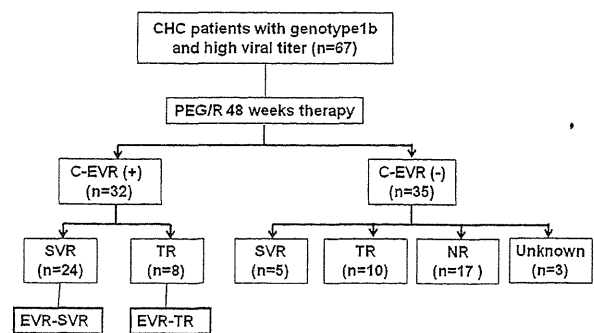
CHC patients with genotype1b and high viral titer (n=67)

PEG/R 48 weeks therapy

C-EVR (+) (n=32)

C-EVR (-) (n=35)

SVR (n=24)

TR (n=8)

SVR (n=5)

TR (n=10)

NR (n=17 )

Unknown (n=3)

EVR-SVR

EVR-TR